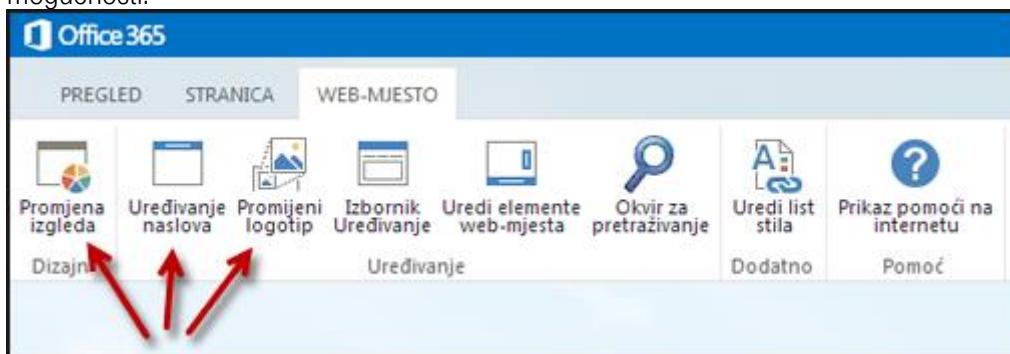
mogućnosti.

Office 365

PREGLED STRANICA WEB-MJESTO

Promjena izgleda

Dizajn

Uređivanje naslova

Promijeni logotip

Izbornik Uređivanje

Uredi elemente web-mjesta

Okvir za pretraživanje

Uređivanje

Uredi list stila

Dodatno

Prikaz pomoći na internetu

Pomoć